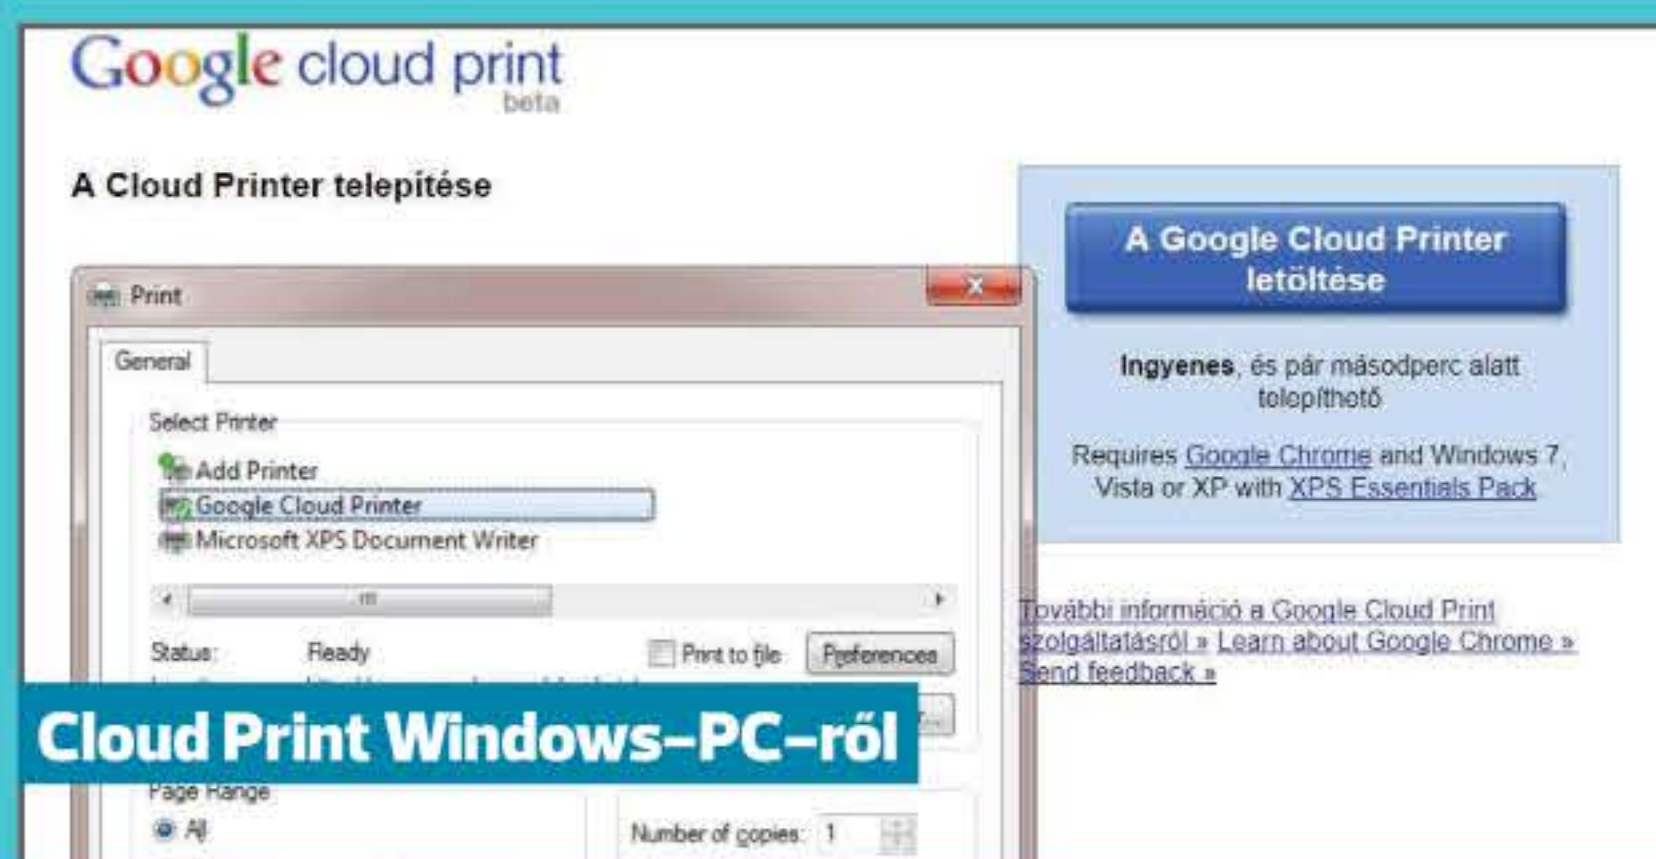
Google cloud print
beta

A Cloud Printer telepítése

Print

General

Select Printer

Add Printer
Google Cloud Printer
Microsoft XPS Document Writer

Status: Ready

Print to file

Preferences

Cloud Print Windows–PC–ről

Page Range

All

Number of copies: 1

A Google Cloud Printer letöltése

Ingyenes, és pár másodperc alatt telepíthető

Requires Google Chrome and Windows 7, Vista or XP with XPS Essentials Pack

További információ a Google Cloud Print szolgáltatásról » Learn about Google Chrome »
Send feedback »